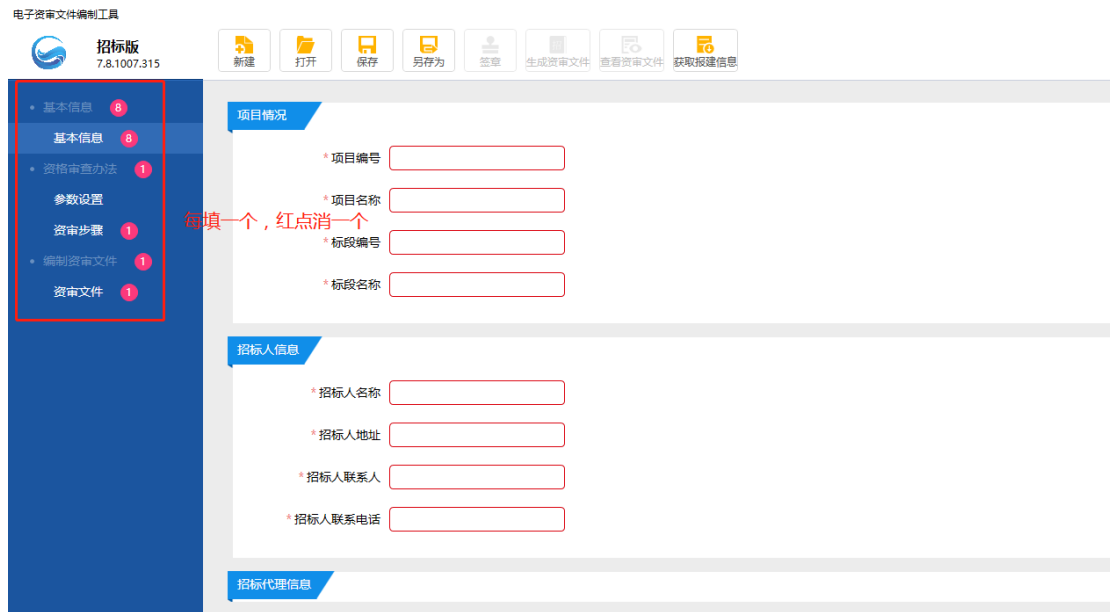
电子资审文件编制工具

招标版
7.8.1007.315

新建
打开
保存
另存为
签章
生成资审文件
查看资审文件
获取报建信息

基本信息 8
基本信息 8
资格审查办法 1
参数设置
资审步骤 1
编制资审文件 1
资审文件 1

每填一个，红点消一个

项目情况
* 项目编号
* 项目名称
* 标段编号
* 标段名称

招标人信息
* 招标人名称
* 招标人地址
* 招标人联系人
* 招标人联系电话

招标代理信息